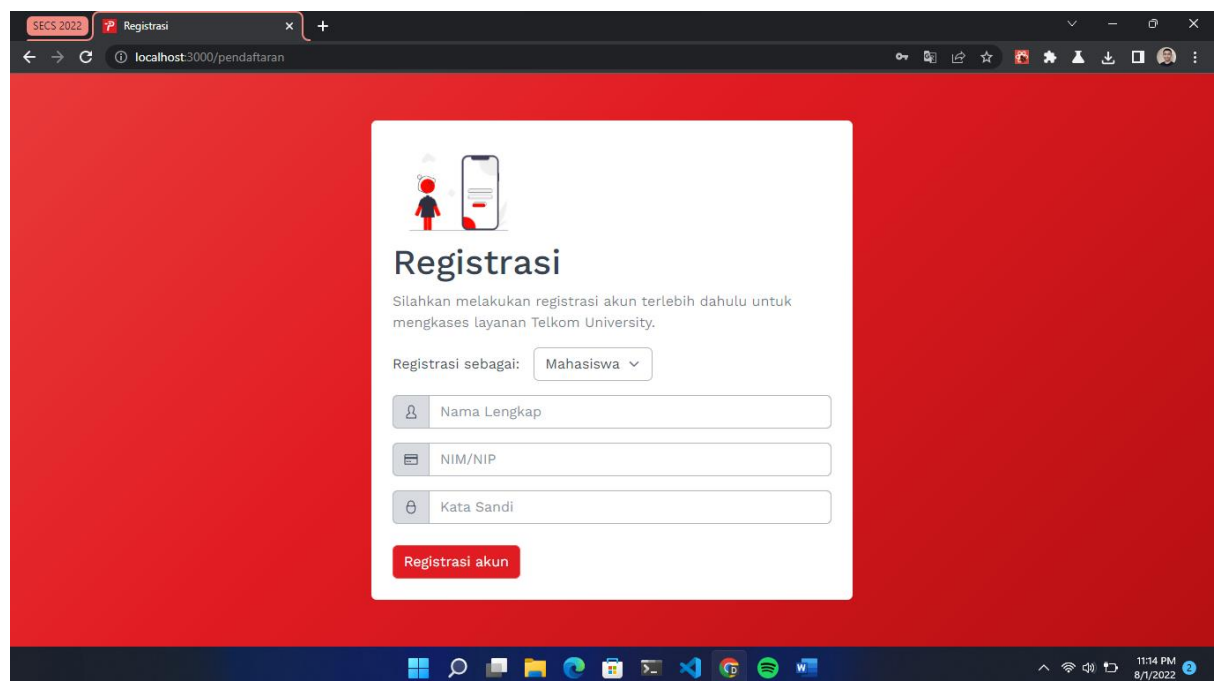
SECS 2022
Registrasi
localhost:3000/pendaftaran

Registrasi

Silahkan melakukan registrasi akun terlebih dahulu untuk mengkases layanan Telkom University.

Registrasi sebagai: Mahasiswa

Nama Lengkap

NIM/NIP

Kata Sandi

Registrasi akun

11:14 PM
8/1/2022
2